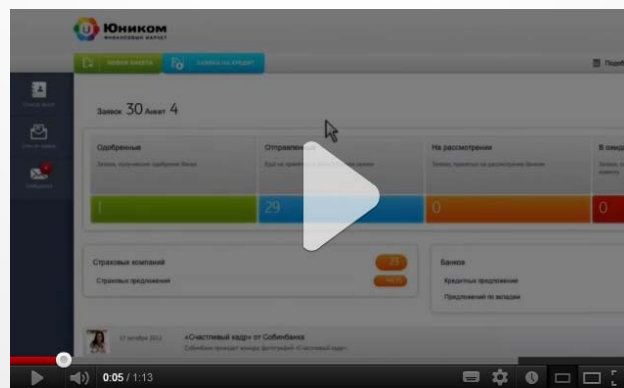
Юником
финансовый маркет

Новая анкета
Заявка на кредит

Заявок 30 Анкет 4

Одобренные
Заявки, получившие одобрение банка
1

Отправлен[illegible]
29

На рассмотрении
0

В ожид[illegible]
0

Страховые компании
Страховые предложения

Банки
Кредитные предложения
Предложения по вкладам

«Счастливый кадр» от Собинбанка

0:05 / 1:13